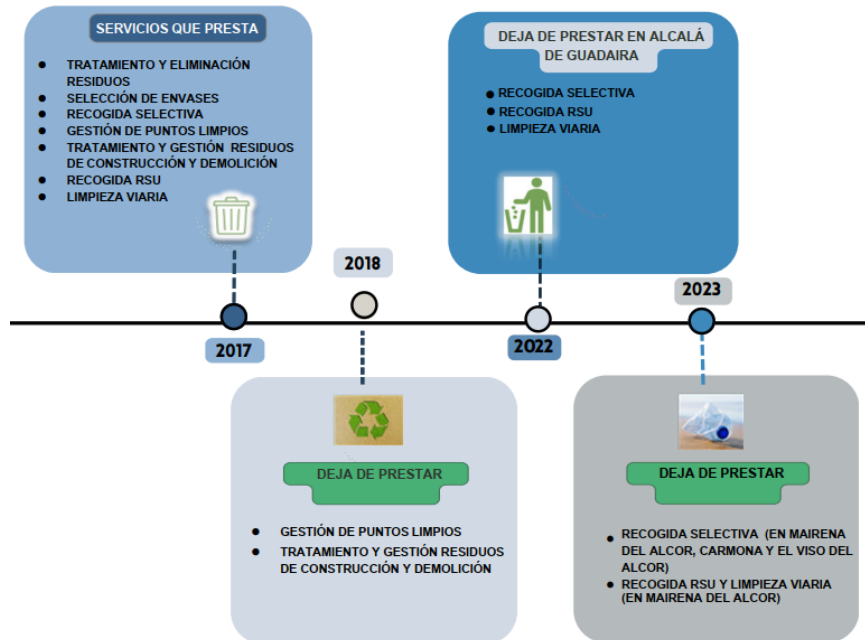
SERVICIOS QUE PRESTA

- TRATAMIENTO Y ELIMINACIÓN RESIDUOS
- SELECCIÓN DE ENVASES
- RECOGIDA SELECTIVA
- GESTIÓN DE PUNTOS LIMPIOS
- TRATAMIENTO Y GESTIÓN RESIDUOS DE CONSTRUCCIÓN Y DEMOLICIÓN
- RECOGIDA RSU
- LIMPIEZA VIARIA

2017

2018

DEJA DE PRESTAR

- GESTIÓN DE PUNTOS LIMPIOS
- TRATAMIENTO Y GESTIÓN RESIDUOS DE CONSTRUCCIÓN Y DEMOLICIÓN

DEJA DE PRESTAR EN ALCALÁ DE GUADAIRA

- RECOGIDA SELECTIVA
- RECOGIDA RSU
- LIMPIEZA VIARIA

2022

2023

DEJA DE PRESTAR

- RECOGIDA SELECTIVA (EN MAIRENA DEL ALCOR, CARMONA Y EL VISO DEL ALCOR)
- RECOGIDA RSU Y LIMPIEZA VIARIA (EN MAIRENA DEL ALCOR)